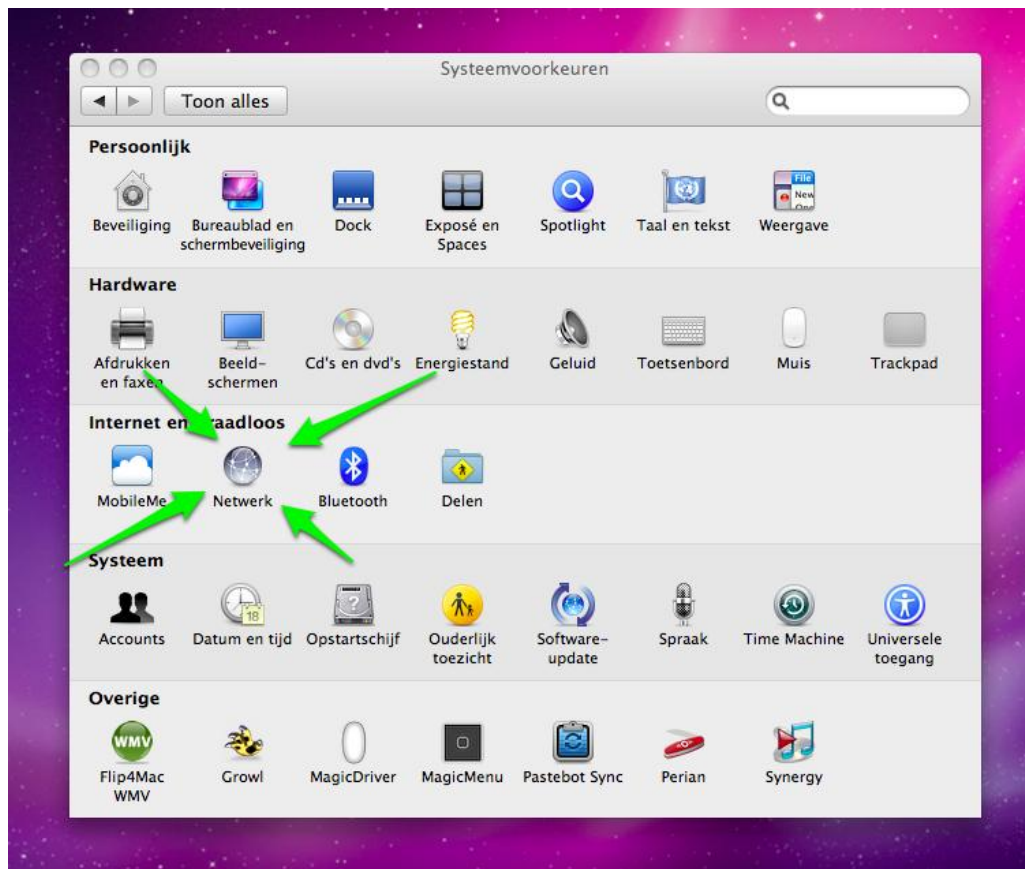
Systeemvoorkeuren

Toon alles

Persoonlijk

Beveiliging
Bureaublad en schermbeveiliging
Dock
Exposé en Spaces
Spotlight
Taal en tekst
Weergave

Hardware

Afdrukken en fax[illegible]
Beeldschermen
Cd's en dvd's
Energiestand
Geluid
Toetsenbord
Muis
Trackpad

Internet en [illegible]raadloos

MobileMe
Netwerk
Bluetooth
Delen

Systeem

Accounts
Datum en tijd
Opstartschijf
Ouderlijk toezicht
Softwareupdate
Spraak
Time Machine
Universele toegang

Overige

Flip4Mac WMV
Growl
MagicDriver
MagicMenu
Pastebot Sync
Perian
Synergy